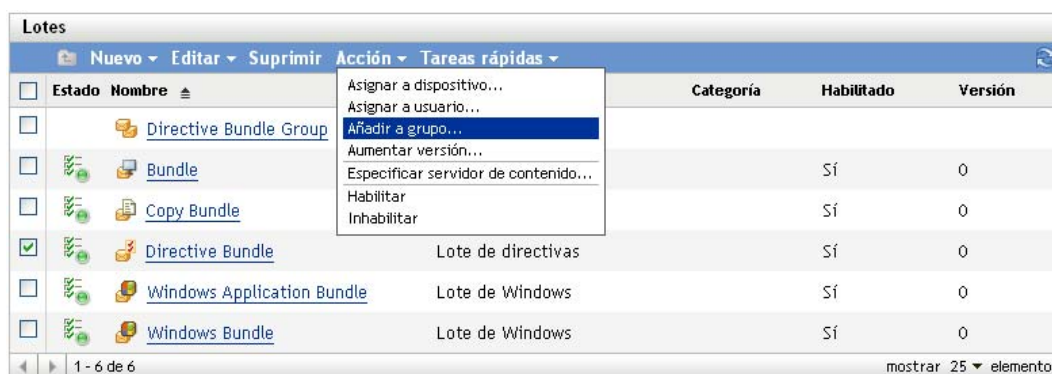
Lotes

Nuevo ▾ Editar ▾ Suprimir Acción ▾ Tareas rápidas ▾

Asignar a dispositivo...
Asignar a usuario...
Añadir a grupo...
Aumentar versión...
Especificar servidor de contenido...
Habilitar
Inhabilitar

| | Estado | Nombre ▲ | | Categoría | Habilitado | Versión |
|---|---|---|---|---|---|---|
| ☐ | | Directive Bundle Group | | | | |
| ☐ | | Bundle | | | Sí | 0 |
| ☐ | | Copy Bundle | | | Sí | 0 |
| ☑ | | Directive Bundle | Lote de directivas | | Sí | 0 |
| ☐ | | Windows Application Bundle | Lote de Windows | | Sí | 0 |
| ☐ | | Windows Bundle | Lote de Windows | | Sí | 0 |

1 - 6 de 6

mostrar 25 ▾ elemento